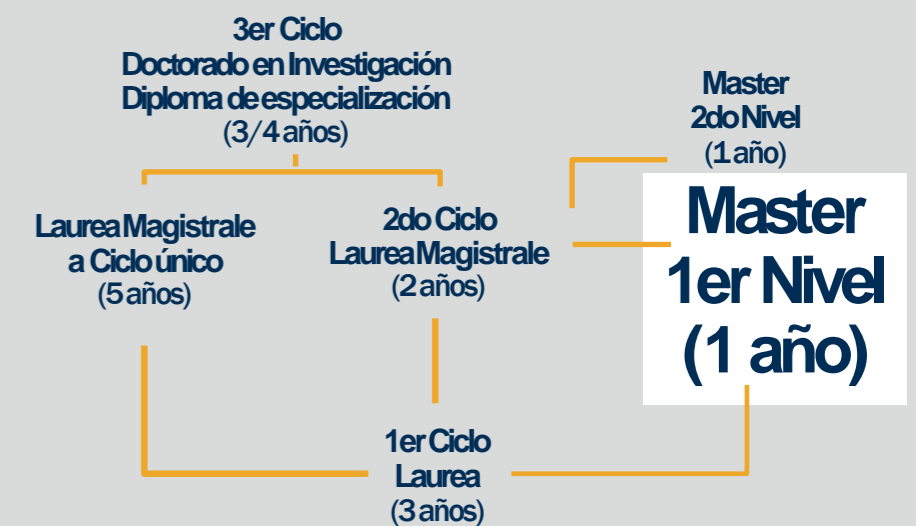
3er Ciclo
Doctorado en Investigación
Diploma de especialización
(3/4 años)

Master
2do Nivel
(1 año)

Laurea Magistrale
a Ciclo único
(5 años)

2do Ciclo
Laurea Magistrale
(2 años)

Master
1er Nivel
(1 año)

1er Ciclo
Laurea
(3 años)